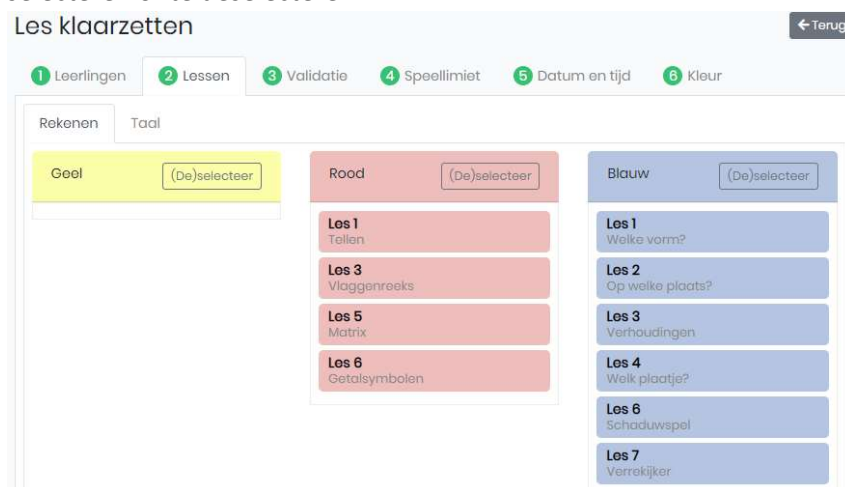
Les klaarzetten

← Terug

1 Leerlingen
2 Lessen
3 Validatie
4 Speellimiet
5 Datum en tijd
6 Kleur

Rekenen
Taal

Geel
(De)selecteer

Rood
(De)selecteer

Les 1
Tellen

Les 3
Vlaggenreeks

Les 5
Matrix

Les 6
Getalsymbolen

Blauw
(De)selecteer

Les 1
Welke vorm?

Les 2
Op welke plaats?

Les 3
Verhoudingen

Les 4
Welk plaatje?

Les 6
Schaduwspel

Les 7
Verrekijker